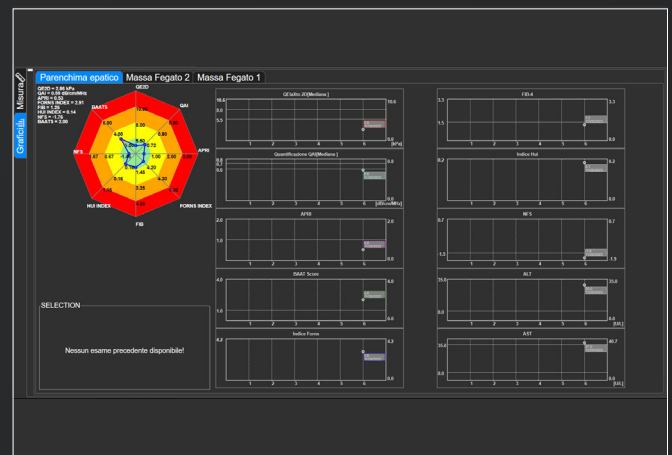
Misura
Grafici

Parenchima epatico | Massa Fegato 2 | Massa Fegato 1

QE2D = 2.86 kPa
QAI = 0.08 dB/cm/MHz
APRI = 0.52
FORNS INDEX = 2.91
FIB = 1.26
HUI INDEX = 0.14
NFS = -1.75
BAATS = 2.00

QE2D
QAI
APRI
FORNS INDEX
FIB
HUI INDEX
NFS
BAATS

6.00
4.00
2.00
0.80
0.60
0.72
1.50
2.00
3.00
1.00
0.67
0.47
1.00
0.16
0.18
3.25
1.45
2.42
4.20
4.30
6.00
2.32
0.50

SELECTION

Nessun esame precedente disponibile!

QElasto 2D[Mediana]
10.0
8.0
5.5
0.0
10.0
0.0
1 2 3 4 5 6
[kPa]

Quantificazione QAI[Mediana]
0.9
0.7
0.6
0.0
0.9
0.0
1 2 3 4 5 6
[dB/cm/MHz]

APRI
2.0
1.0
0.0
2.0
0.0
1 2 3 4 5 6

BAAT Score
4.0
3.0
0.0
4.0
0.0
1 2 3 4 5 6

Indice Forns
4.2
0.0
4.2
0.0
1 2 3 4 5 6

FIB-4
3.3
1.5
0.0
3.3
0.0
1 2 3 4 5 6

Indice Hui
0.2
0.0
0.2
0.0
1 2 3 4 5 6

NFS
0.7
-1.5
0.7
-1.5
1 2 3 4 5 6

ALT
35.0
8.0
35.0
0.0
1 2 3 4 5 6
[UI/L]

AST
35.0
40.7
0.0
1 2 3 4 5 6
[UI/L]